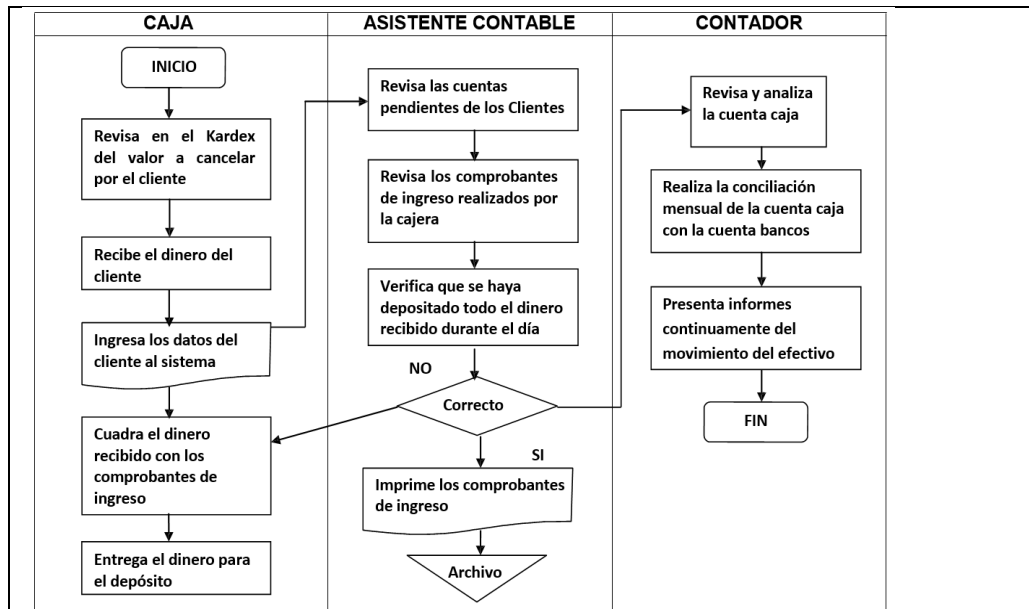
CAJA

INICIO

Revisa en el Kardex del valor a cancelar por el cliente

Recibe el dinero del cliente

Ingresa los datos del cliente al sistema

Cuadra el dinero recibido con los comprobantes de ingreso

Entrega el dinero para el depósito

ASISTENTE CONTABLE

Revisa las cuentas pendientes de los Clientes

Revisa los comprobantes de ingreso realizados por la cajera

Verifica que se haya depositado todo el dinero recibido durante el día

NO

Correcto

SI

Imprime los comprobantes de ingreso

Archivo

CONTADOR

Revisa y analiza la cuenta caja

Realiza la conciliación mensual de la cuenta caja con la cuenta bancos

Presenta informes continuamente del movimiento del efectivo

FIN